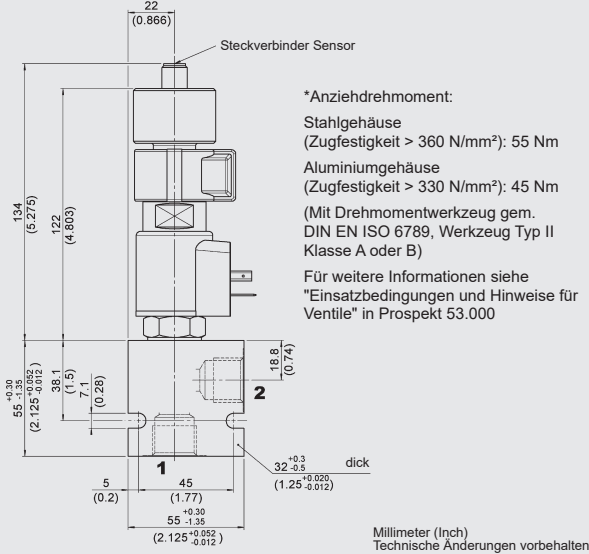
22
(0.866)

Steckverbinder Sensor

*Anziehdrehmoment:

Stahlgehäuse
(Zugfestigkeit > 360 N/mm²): 55 Nm

Aluminiumgehäuse
(Zugfestigkeit > 330 N/mm²): 45 Nm

(Mit Drehmomentwerkzeug gem. DIN EN ISO 6789, Werkzeug Typ II Klasse A oder B)

Für weitere Informationen siehe "Einsatzbedingungen und Hinweise für Ventile" in Prospekt 53.000

134
(5.275)

122
(4.803)

$55^{+0.30}_{-1.35}$
$(2.125^{+0.052}_{-0.012})$

38.1
(1.5)

7.1
(0.28)

18.8
(0.74)

2

1

5
(0.2)

45
(1.77)

$55^{+0.30}_{-1.35}$
$(2.125^{+0.052}_{-0.012})$

$32^{+0.3}_{-0.5}$
$(1.25^{+0.020}_{-0.012})$
dick

Millimeter (Inch)
Technische Änderungen vorbehalten